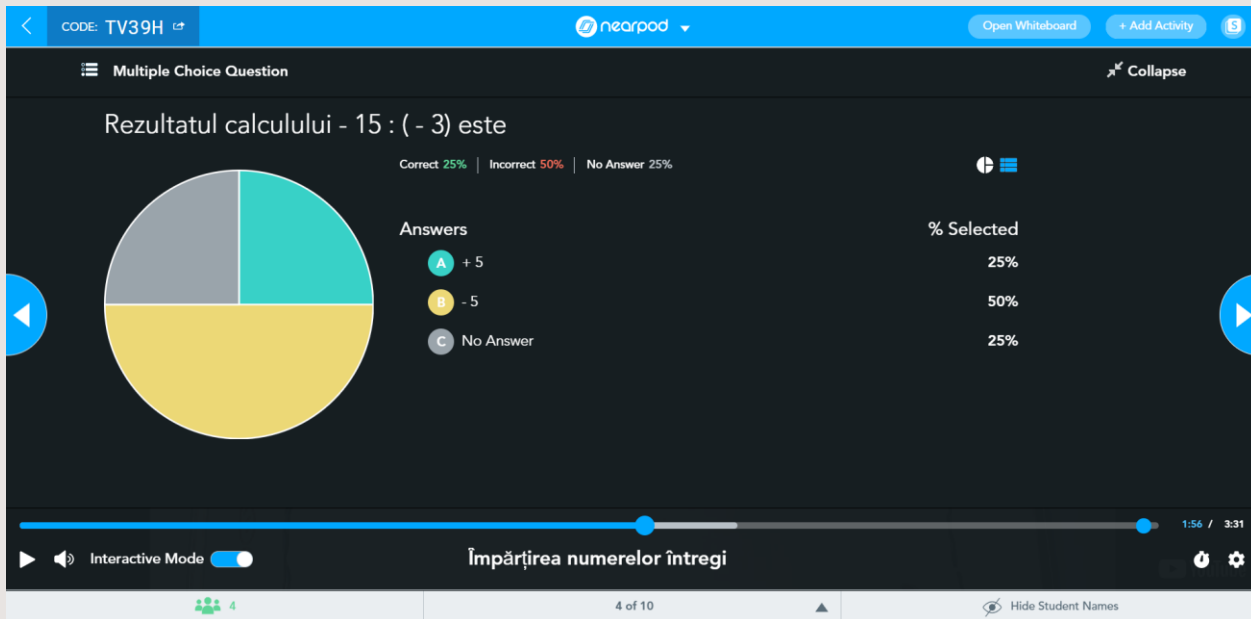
CODE: TV39H

nearpod

Open Whiteboard

+ Add Activity

Multiple Choice Question

Collapse

Rezultatul calculului - 15 : ( - 3) este

Correct 25% | Incorrect 50% | No Answer 25%

| Answers | % Selected |
|---|---|
| A + 5 | 25% |
| B - 5 | 50% |
| C No Answer | 25% |

1:56 / 3:31

Interactive Mode

Împărțirea numerelor întregi

4

4 of 10

Hide Student Names